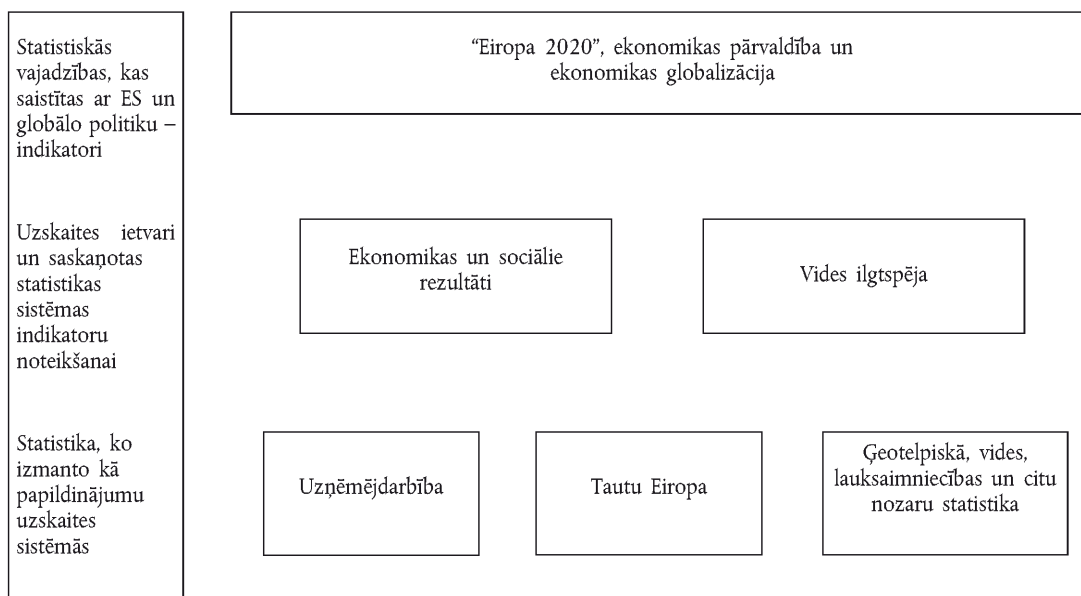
Statistiskās vajadzības, kas saistītas ar ES un globālo politiku – indikatori

"Eiropa 2020", ekonomikas pārvaldība un ekonomikas globalizācija

Uzskaites ietvari un saskaņotas statistikas sistēmas indikatoru noteikšanai

Ekonomikas un sociālie rezultāti

Vides ilgtspēja

Statistika, ko izmanto kā papildinājumu uzskaites sistēmās

Uzņēmējdarbība

Tautu Eiropa

Ģeotelpiskā, vides, lauksaimniecības un citu nozaru statistika